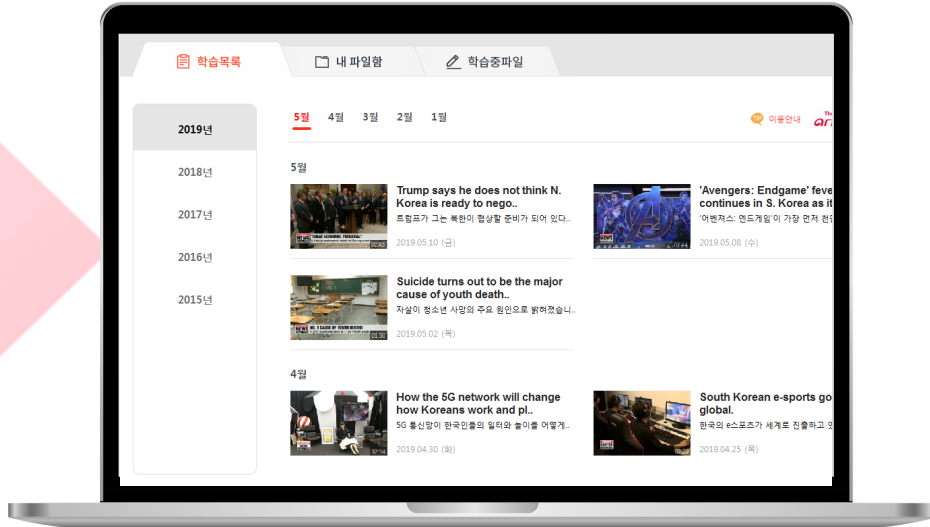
학습목록
내 파일함
학습중파일

2019년
2018년
2017년
2016년
2015년

5월 4월 3월 2월 1월

이용안내
ari

5월

Trump says he does not think N. Korea is ready to nego..
트럼프가 그는 북한이 협상할 준비가 되어 있다..
2019.05.10 (금)

'Avengers: Endgame' feve continues in S. Korea as it
'어벤져스: 엔드게임'이 가장 먼저 천
2019.05.08 (수)

Suicide turns out to be the major cause of youth death..
자살이 청소년 사망의 주요 원인으로 밝혀졌습니..
2019.05.02 (목)

4월

How the 5G network will change how Koreans work and pl..
5G 통신망이 한국인들의 일터와 놀이를 어떻게..
2019.04.30 (화)

South Korean e-sports go global.
한국의 e스포츠가 세계로 진출하고 있
2019.04.25 (목)